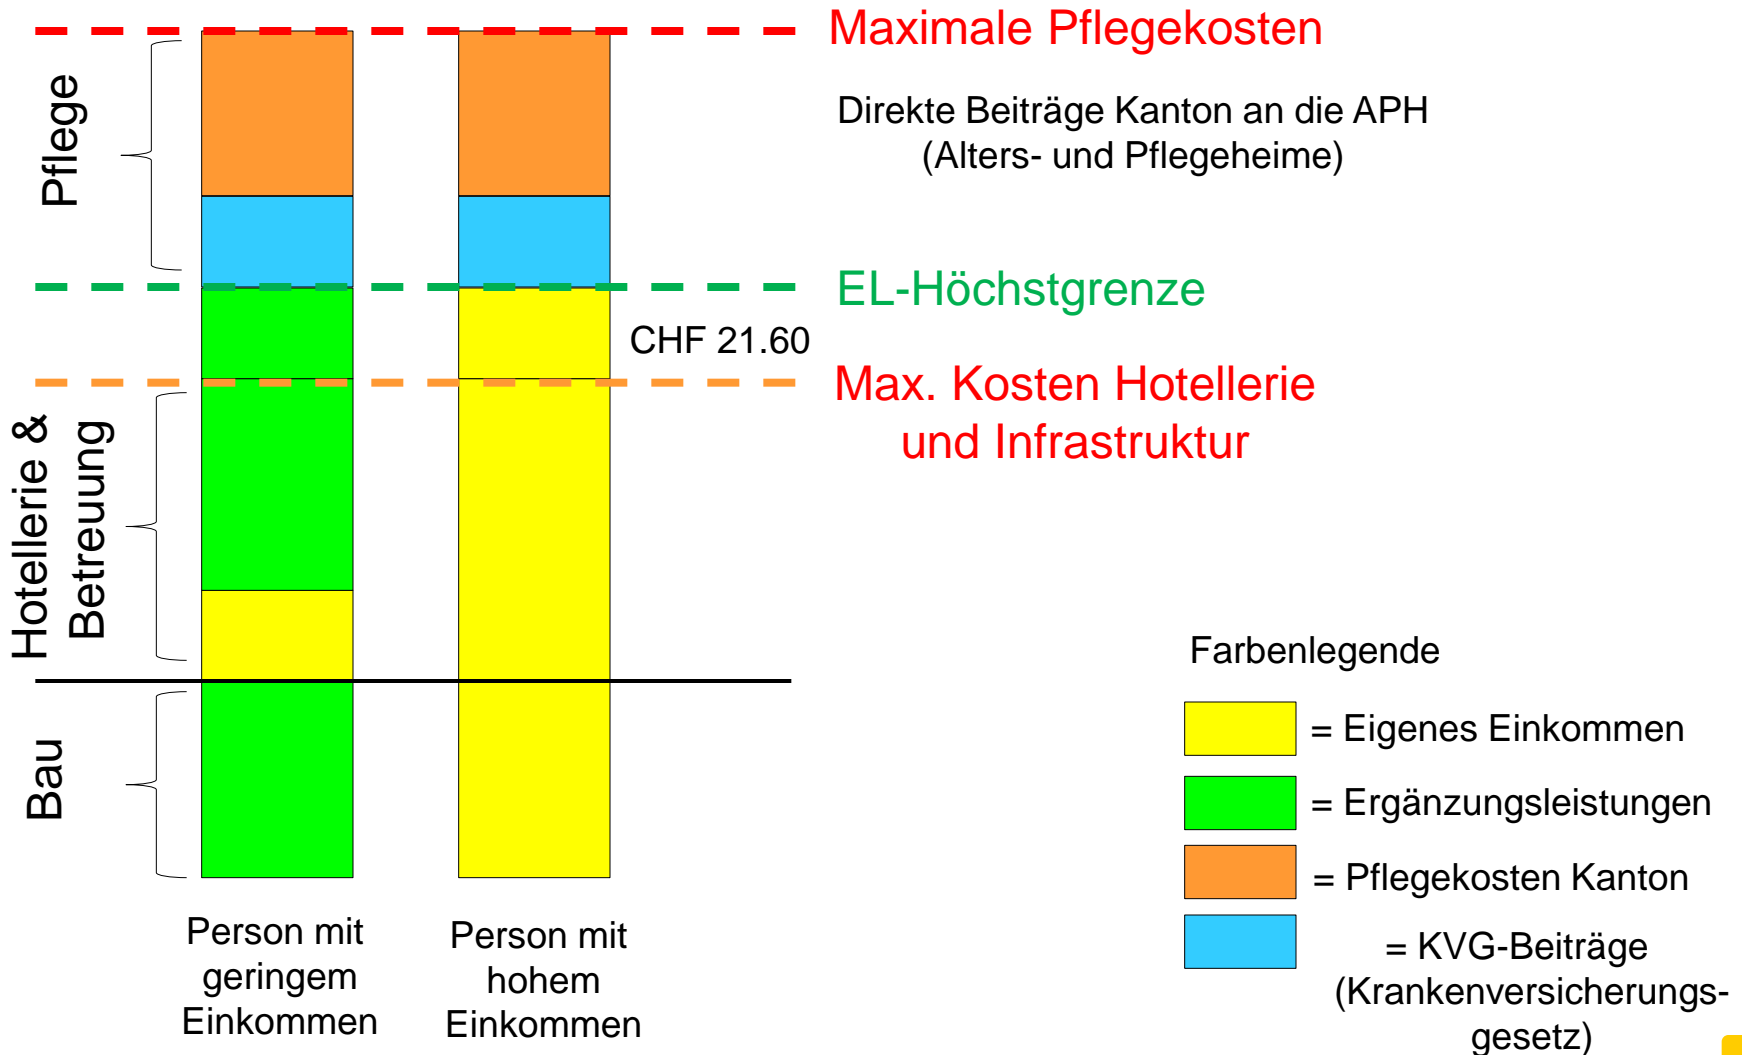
Maximale Pflegekosten

Direkte Beiträge Kanton an die APH (Alters- und Pflegeheime)

Pflege

EL-Höchstgrenze

CHF 21.60

Max. Kosten Hotellerie und Infrastruktur

Hotellerie & Betreuung

Bau

Person mit geringem Einkommen

Person mit hohem Einkommen

Farbenlegende

= Eigenes Einkommen

= Ergänzungsleistungen

= Pflegekosten Kanton

= KVG-Beiträge (Krankenversicherungsgesetz)